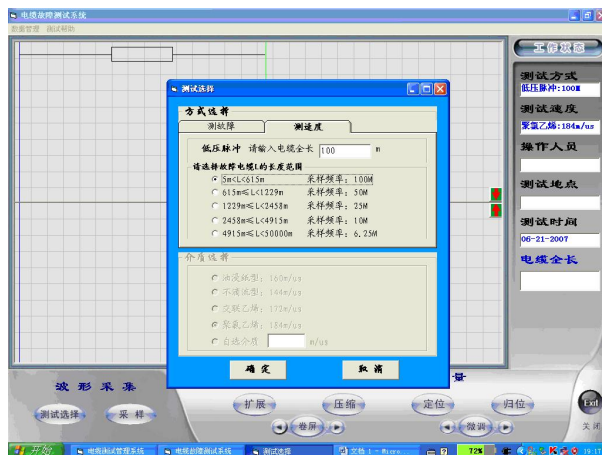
电缆故障测试系统
数据管理 测试帮助

工作状态
测试方式
低压脉冲:100m
测试速度
聚氯乙烯:184m/us
操作人员
测试地点
测试时间
06-21-2007
电缆全长

测试选择
方式选择
测故障
测速度
低压脉冲 请输入电缆全长 100 m
请选择被测电缆L的长度范围
5m<L<615m 采样频率: 100M
615m≤L<1229m 采样频率: 50M
1229m≤L<2458m 采样频率: 25M
2458m≤L<4915m 采样频率: 10M
4915m≤L<50000m 采样频率: 6.25M

介质选择
油浸纸型: 160m/us
不滴流型: 144m/us
交联乙烯: 172m/us
聚氯乙烯: 184m/us
自选介质 m/us

确定
取消

波形采集
测试选择
采样
扩展
压缩
定位
归位
卷屏
微调
Exit
关闭

开始
电缆测试管理系统
电缆故障测试系统
测试选择
文档 1 - Micro
72%
19:17